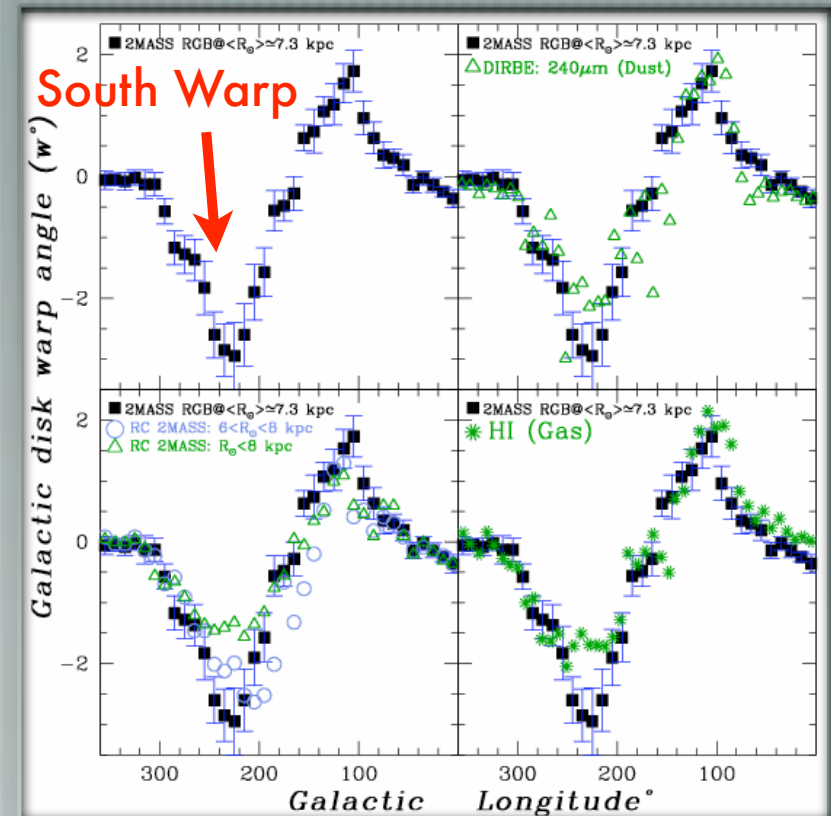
South Warp

■ 2MASS RGB@$<R_{\odot}>\simeq 7.3$ kpc

2

0

−2

Galactic disk warp angle ($w^{\circ}$)

■ 2MASS RGB@$<R_{\odot}>\simeq 7.3$ kpc
△ DIRBE: 240μm (Dust)

■ 2MASS RGB@$<R_{\odot}>\simeq 7.3$ kpc
○ RC 2MASS: $6<R_{\odot}<8$ kpc
△ RC 2MASS: $R_{\odot}<8$ kpc

2

0

−2

■ 2MASS RGB@$<R_{\odot}>\simeq 7.3$ kpc
✱ HI (Gas)

300 200 100

300 200 100

Galactic Longitude°